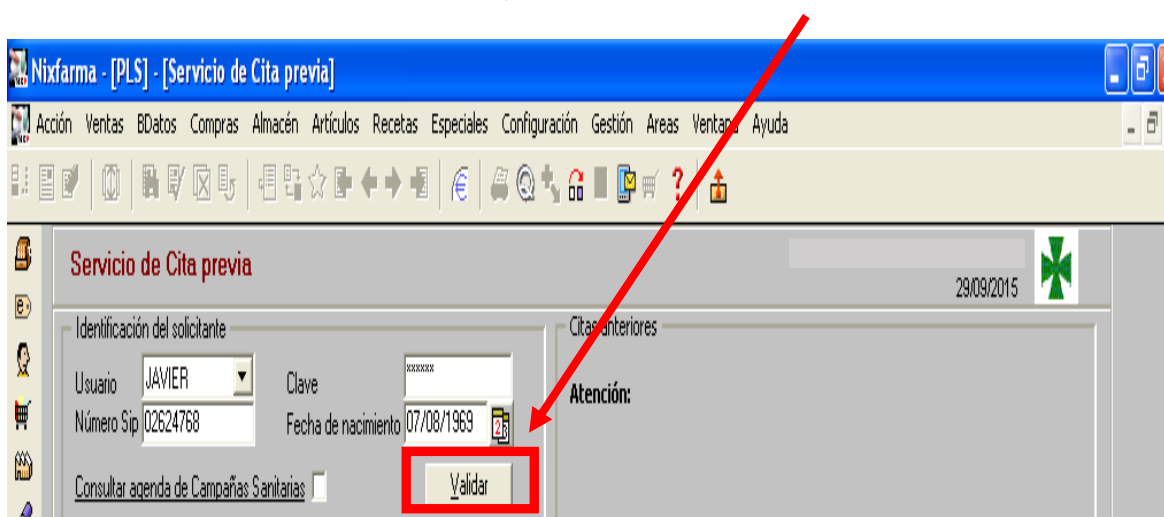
Nixfarma - [PLS] - [Servicio de Cita previa]

Acción Ventas BDatos Compras Almacén Artículos Recetas Especiales Configuración Gestión Areas Ventana Ayuda

Servicio de Cita previa

29/09/2015

Identificación del solicitante

Usuario JAVIER

Clave xxxxxx

Número Sip 02624768

Fecha de nacimiento 07/08/1969

Consultar agenda de Campañas Sanitarias

Validar

Citas anteriores

Atención: